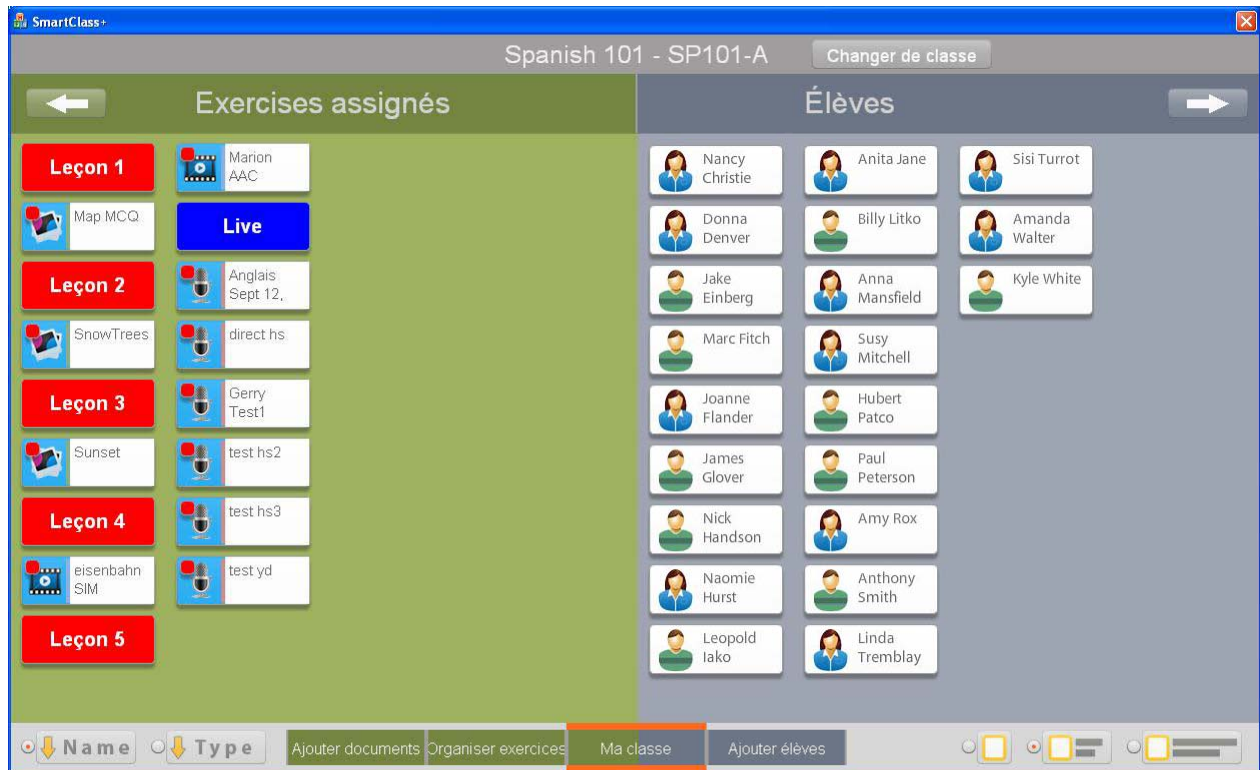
SmartClass+

Spanish 101 - SP101-A

Changer de classe

Exercises assignés

Élèves

Leçon 1

Map MCQ

Leçon 2

SnowTrees

Leçon 3

Sunset

Leçon 4

eisenbahn SIM

Leçon 5

Marion AAC

Live

Anglais Sept 12,

direct hs

Gerry Test1

test hs2

test hs3

test yd

Nancy Christie

Donna Denver

Jake Einberg

Marc Fitch

Joanne Flander

James Glover

Nick Handson

Naomie Hurst

Leopold Iako

Anita Jane

Billy Litko

Anna Mansfield

Susy Mitchell

Hubert Patco

Paul Peterson

Amy Rox

Anthony Smith

Linda Tremblay

Sisi Turrot

Amanda Walter

Kyle White

Name

Type

Ajouter documents

Organiser exercices

Ma classe

Ajouter élèves